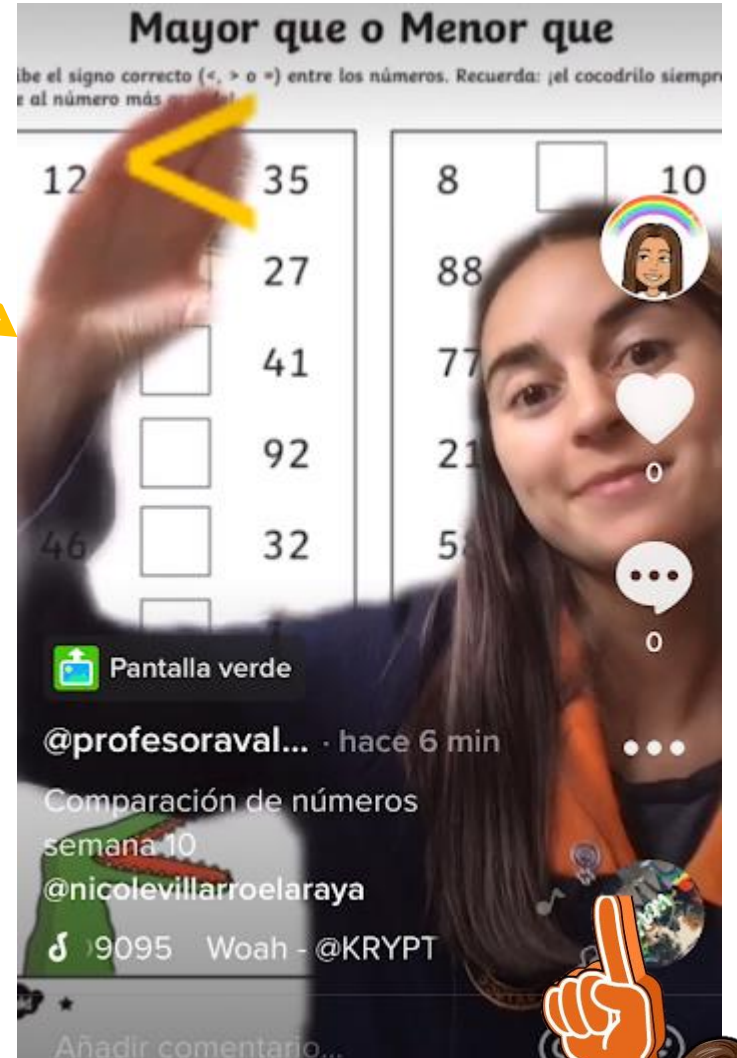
Mayor que o Menor que

ibe el signo correcto (<, > o =) entre los números. Recuerda: ¡el cocodrilo siempr
e al número más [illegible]

12 < 35
27
41
92
46 32

8 10
88
77
21
58

0
0

Pantalla verde

@profesoraval... · hace 6 min

Comparación de números semana 10 @nicolevillarroelaraya

9095 Woah - @KRYPT

Añadir comentario...